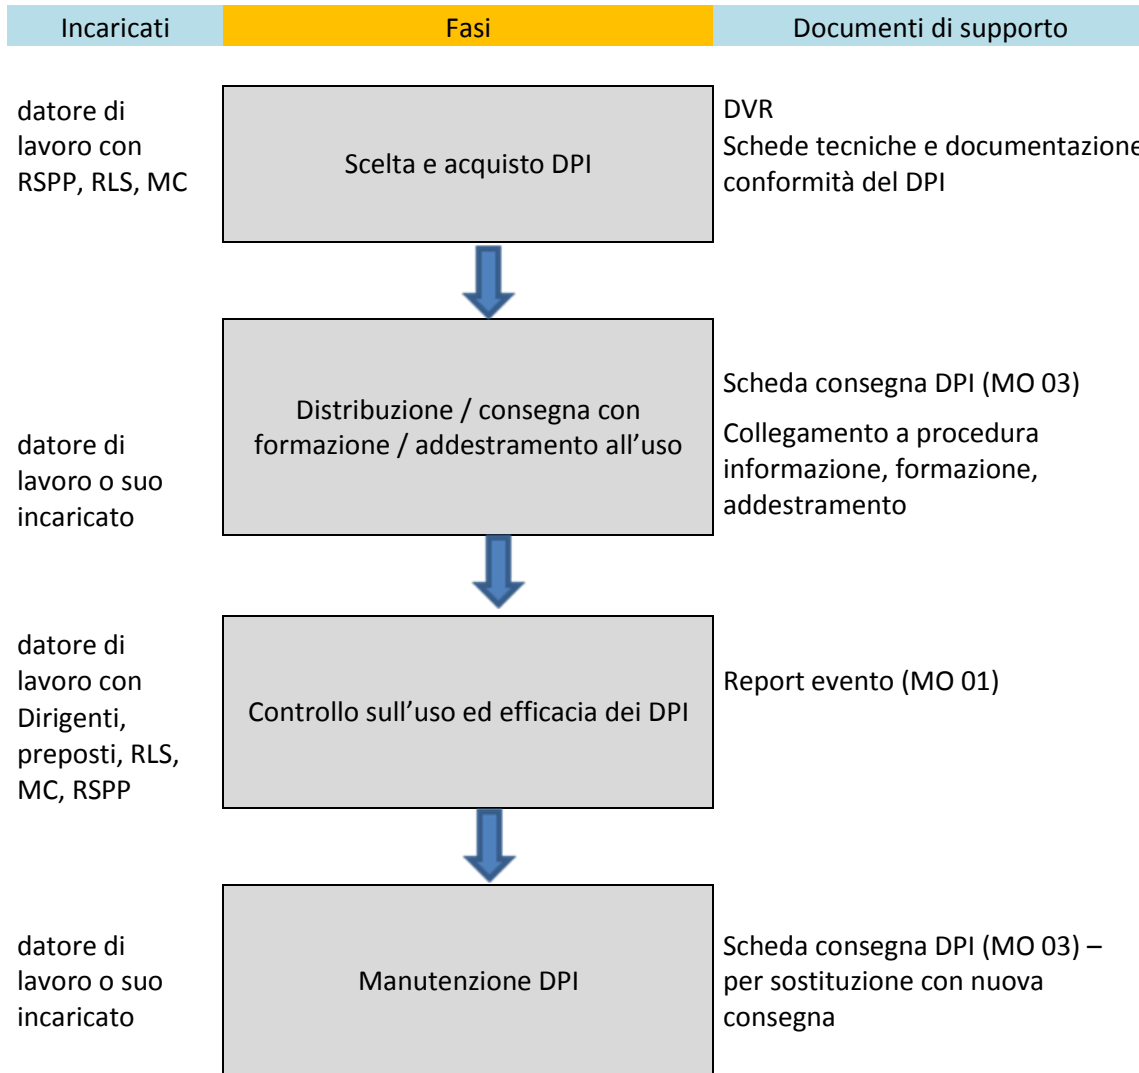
Incaricati | Fasi | Documenti di supporto

datore di lavoro con RSPP, RLS, MC

Scelta e acquisto DPI

DVR
Schede tecniche e documentazione conformità del DPI

datore di lavoro o suo incaricato

Distribuzione / consegna con formazione / addestramento all'uso

Scheda consegna DPI (MO 03)
Collegamento a procedura informazione, formazione, addestramento

datore di lavoro con Dirigenti, preposti, RLS, MC, RSPP

Controllo sull'uso ed efficacia dei DPI

Report evento (MO 01)

datore di lavoro o suo incaricato

Manutenzione DPI

Scheda consegna DPI (MO 03) – per sostituzione con nuova consegna